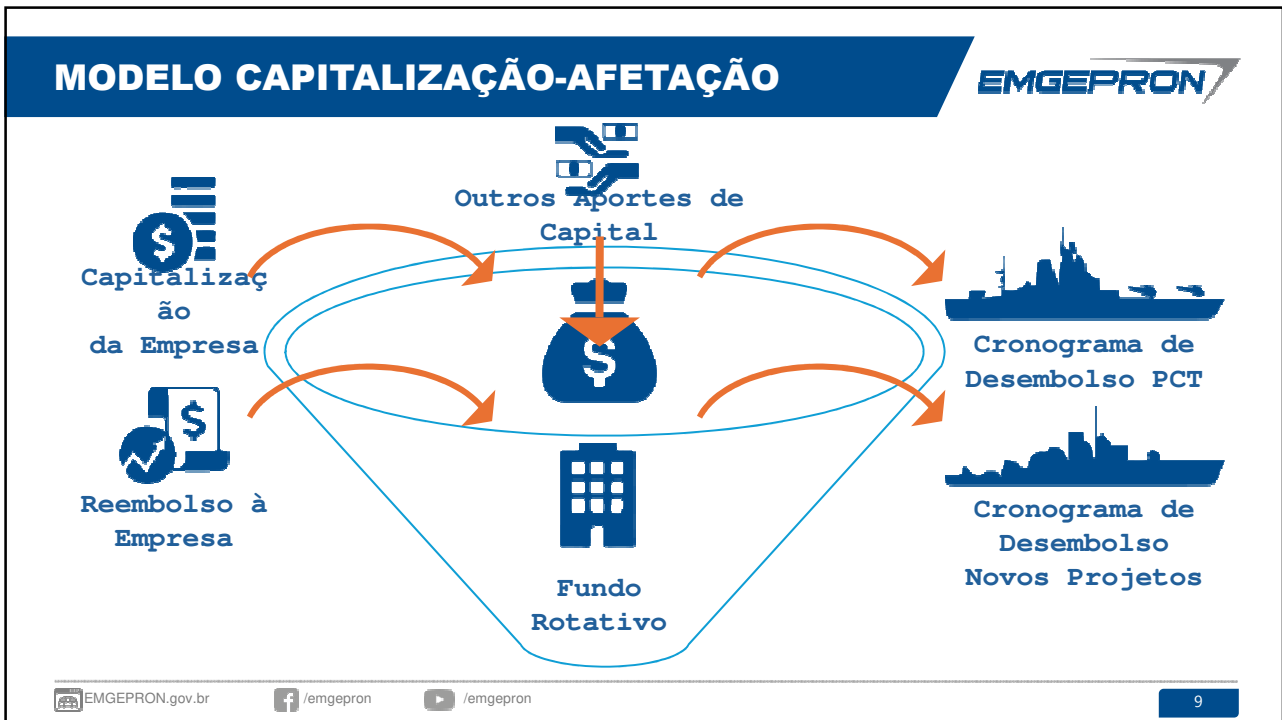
MODELO CAPITALIZAÇÃO-AFETAÇÃO

EMGEPRON

Capitalizaç ão da Empresa

Outros Aportes de Capital

Cronograma de Desembolso PCT

Reembolso à Empresa

Fundo Rotativo

Cronograma de Desembolso Novos Projetos

EMGEPRON.gov.br /emgepron /emgepron

9